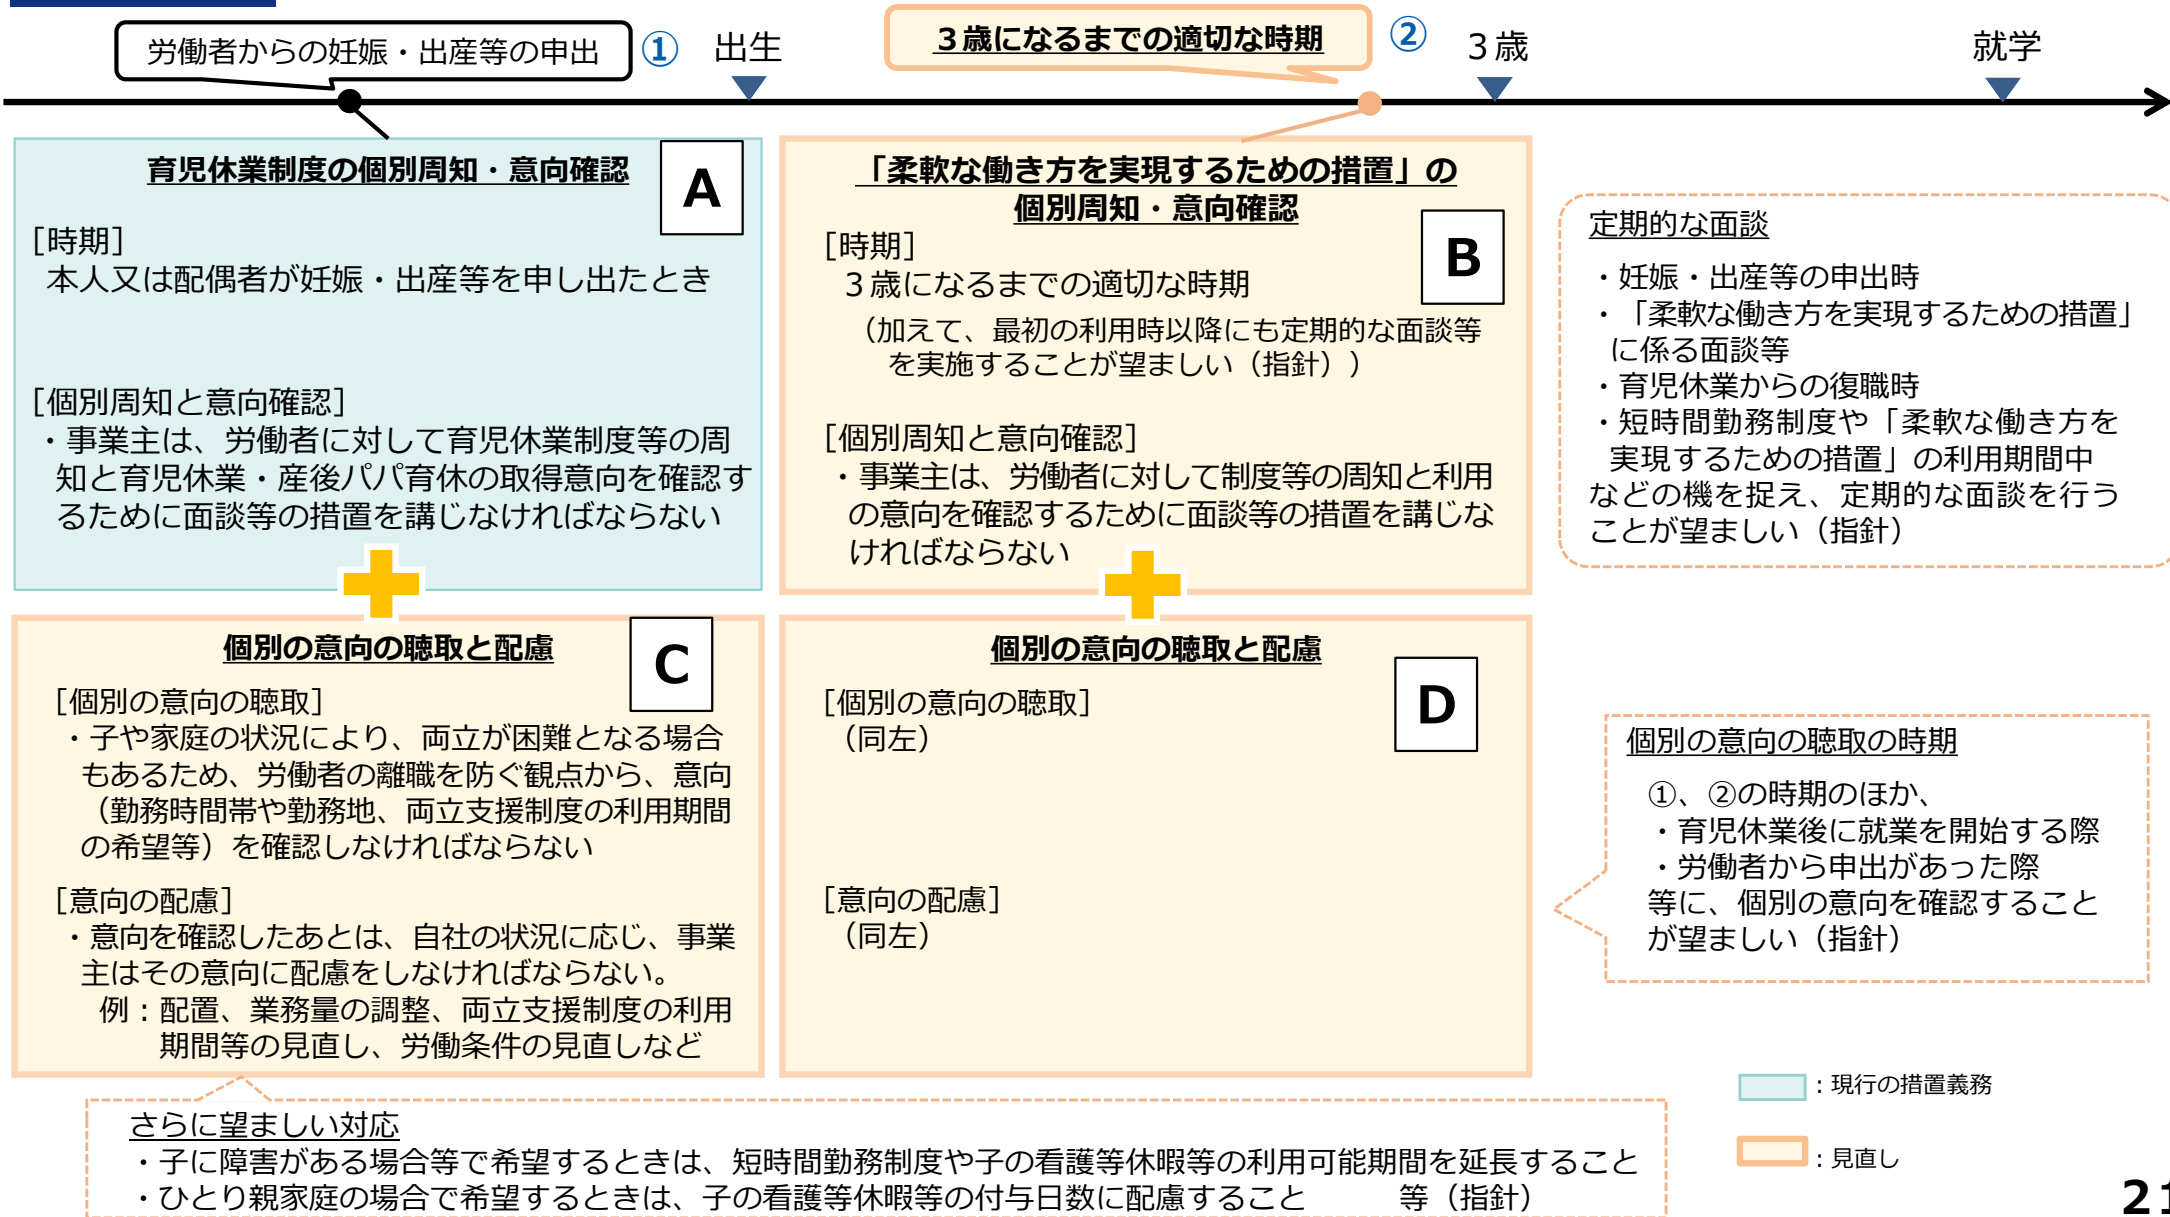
労働者からの妊娠・出産等の申出 ① 出生

3歳になるまでの適切な時期 ② 3歳

就学

育児休業制度の個別周知・意向確認 A

[時期]
本人又は配偶者が妊娠・出産等を申し出たとき

[個別周知と意向確認]
・事業主は、労働者に対して育児休業制度等の周知と育児休業・産後パパ育休の取得意向を確認するために面談等の措置を講じなければならない

「柔軟な働き方を実現するための措置」の個別周知・意向確認 B

[時期]
3歳になるまでの適切な時期
（加えて、最初の利用時以降にも定期的な面談等を実施することが望ましい（指針））

[個別周知と意向確認]
・事業主は、労働者に対して制度等の周知と利用の意向を確認するために面談等の措置を講じなければならない

定期的な面談

・妊娠・出産等の申出時
・「柔軟な働き方を実現するための措置」に係る面談等
・育児休業からの復職時
・短時間勤務制度や「柔軟な働き方を実現するための措置」の利用期間中
などの機を捉え、定期的な面談を行うことが望ましい（指針）

個別の意向の聴取と配慮 C

[個別の意向の聴取]
・子や家庭の状況により、両立が困難となる場合もあるため、労働者の離職を防ぐ観点から、意向（勤務時間帯や勤務地、両立支援制度の利用期間の希望等）を確認しなければならない

[意向の配慮]
・意向を確認したあとは、自社の状況に応じ、事業主はその意向に配慮をしなければならない。
例：配置、業務量の調整、両立支援制度の利用期間等の見直し、労働条件の見直しなど

個別の意向の聴取と配慮 D

[個別の意向の聴取]
（同左）

[意向の配慮]
（同左）

個別の意向の聴取の時期

①、②の時期のほか、
・育児休業後に就業を開始する際
・労働者から申出があった際
等に、個別の意向を確認することが望ましい（指針）

さらに望ましい対応
・子に障害がある場合等で希望するときは、短時間勤務制度や子の看護等休暇等の利用可能期間を延長すること
・ひとり親家庭の場合で希望するときは、子の看護等休暇等の付与日数に配慮すること 等（指針）

：現行の措置義務
：見直し

2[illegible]